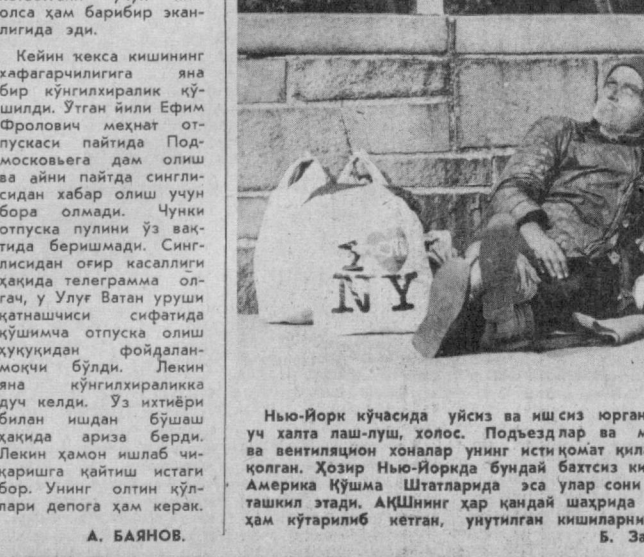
олса ҳам барибир эканлигида эди.

Кейин кекса кишининг хафагарчилигига яна бир кўнгилхиралик қўшилди. Ўтган йили Ефим Фролович меҳнат отпускаси пайтида Подмосковьега дам олиш ва айни пайтда синглисидан хабар олиш учун бора олмади. Чунки отпуска пулини ўз вақтида беришмади. Синглисидан оғир касаллиги ҳақида телеграмма олгач, у Улуғ Ватан уруши қатнашчиси сифатида қўшимча отпуска олиш ҳуқуқидан фойдаланмоқчи бўлди. Лекин яна кўнгилхираликка дуч келди. Ўз ихтиёри билан ишдан бўшаш ҳақида ариза берди. Лекин ҳамон ишлаб чиқаришга қайтиш истаги бор. Унинг олтин қўллари депога ҳам керак.

А. БАЯНОВ.

I ♥ NY

Нью-Йорк кўчасида уйсиз ва иш сиз юрган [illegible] уч халта лаш-луш, холос. Подъездлар ва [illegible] ва вентиляцион хоналар унинг истиқомат жой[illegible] қолган. Ҳозир Нью-Йоркда бундай бахтсиз ки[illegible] Америка Қўшма Штатларида эса улар сони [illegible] ташкил этади. АҚШнинг ҳар қандай шаҳрида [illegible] ҳам кўтарилиб кетган, унутилган кишиларни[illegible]

Б. За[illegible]